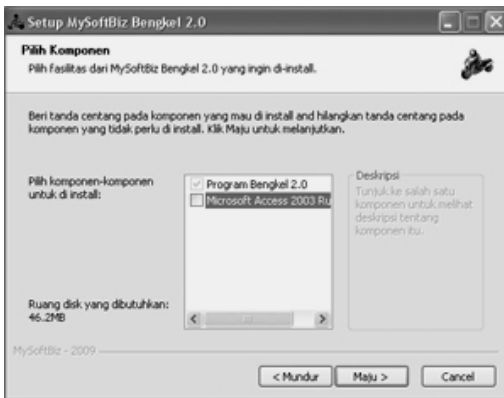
Setup MySoftBiz Bengkel 2.0

Pilih Komponen

Pilih fasilitas dari MySoftBiz Bengkel 2.0 yang ingin di-install.

Beri tanda centang pada komponen yang mau di install and hilangkan tanda centang pada komponen yang tidak perlu di install. Klik Maju untuk melanjutkan.

Pilih komponen-komponen untuk di install:

Program Bengkel 2.0

Microsoft Access 2003 Ru

Deskripsi

Tunjuk ke salah satu komponen untuk melihat deskripsi tentang komponen itu.

Ruang disk yang dibutuhkan: 46.2MB

MySoftBiz - 2009

< Mundur

Maju >

Cancel